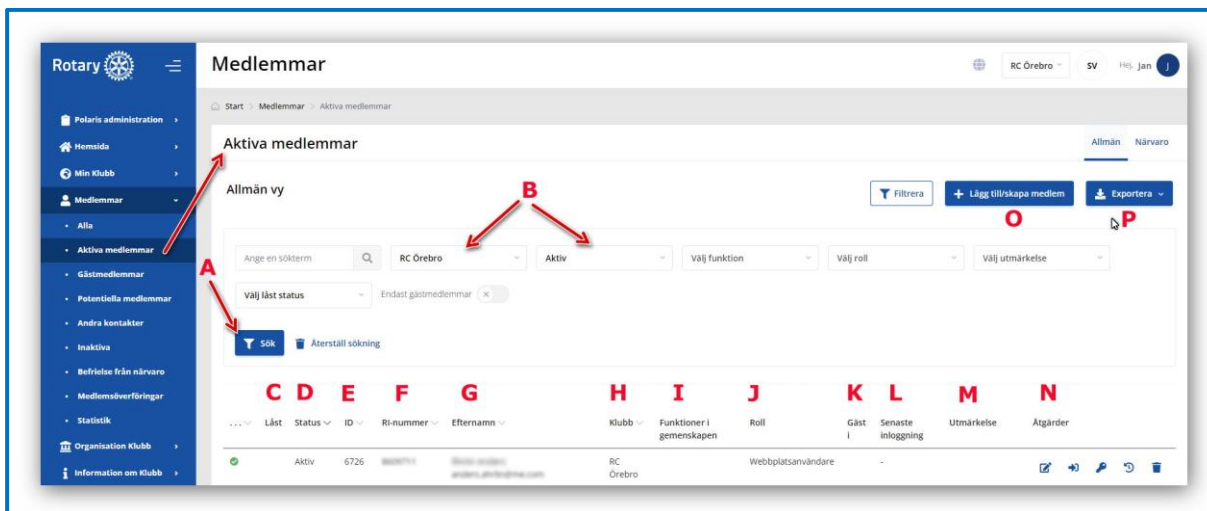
Rotary

Polaris administration
Hemsida
Min Klubb
Medlemmar
Alla
Aktiva medlemmar
Gästmedlemmar
Potentiella medlemmar
Andra kontakter
Inaktiva
Befrielse från närvaro
Medlemsöverföringar
Statistik
Organisation Klubb
Information om Klubb

Medlemmar

RC Örebro SV Hej, Jan J

Start > Medlemmar > Aktiva medlemmar

Aktiva medlemmar

Allmän Närvaro

Allmän vy

B

Filtrera
Lägg till/skapa medlem
Exportera

O P

Ange en sökterm
RC Örebro
Aktiv
Välj funktion
Välj roll
Välj utmärkelse

A

Välj låst status
Endast gästmedlemmar

Sök
Återställ sökning

C D E F G H I J K L M N

| ... | Låst | Status | ID | RI-nummer | Efternamn | Klubb | Funktioner i gemenskapen | Roll | Gäst i | Senaste inloggning | Utmärkelse | Åtgärder |
|---|---|---|---|---|---|---|---|---|---|---|---|---|
| | | Aktiv | 6726 | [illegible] | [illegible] | RC Örebro | | Webbplatsanvändare | | - | | |